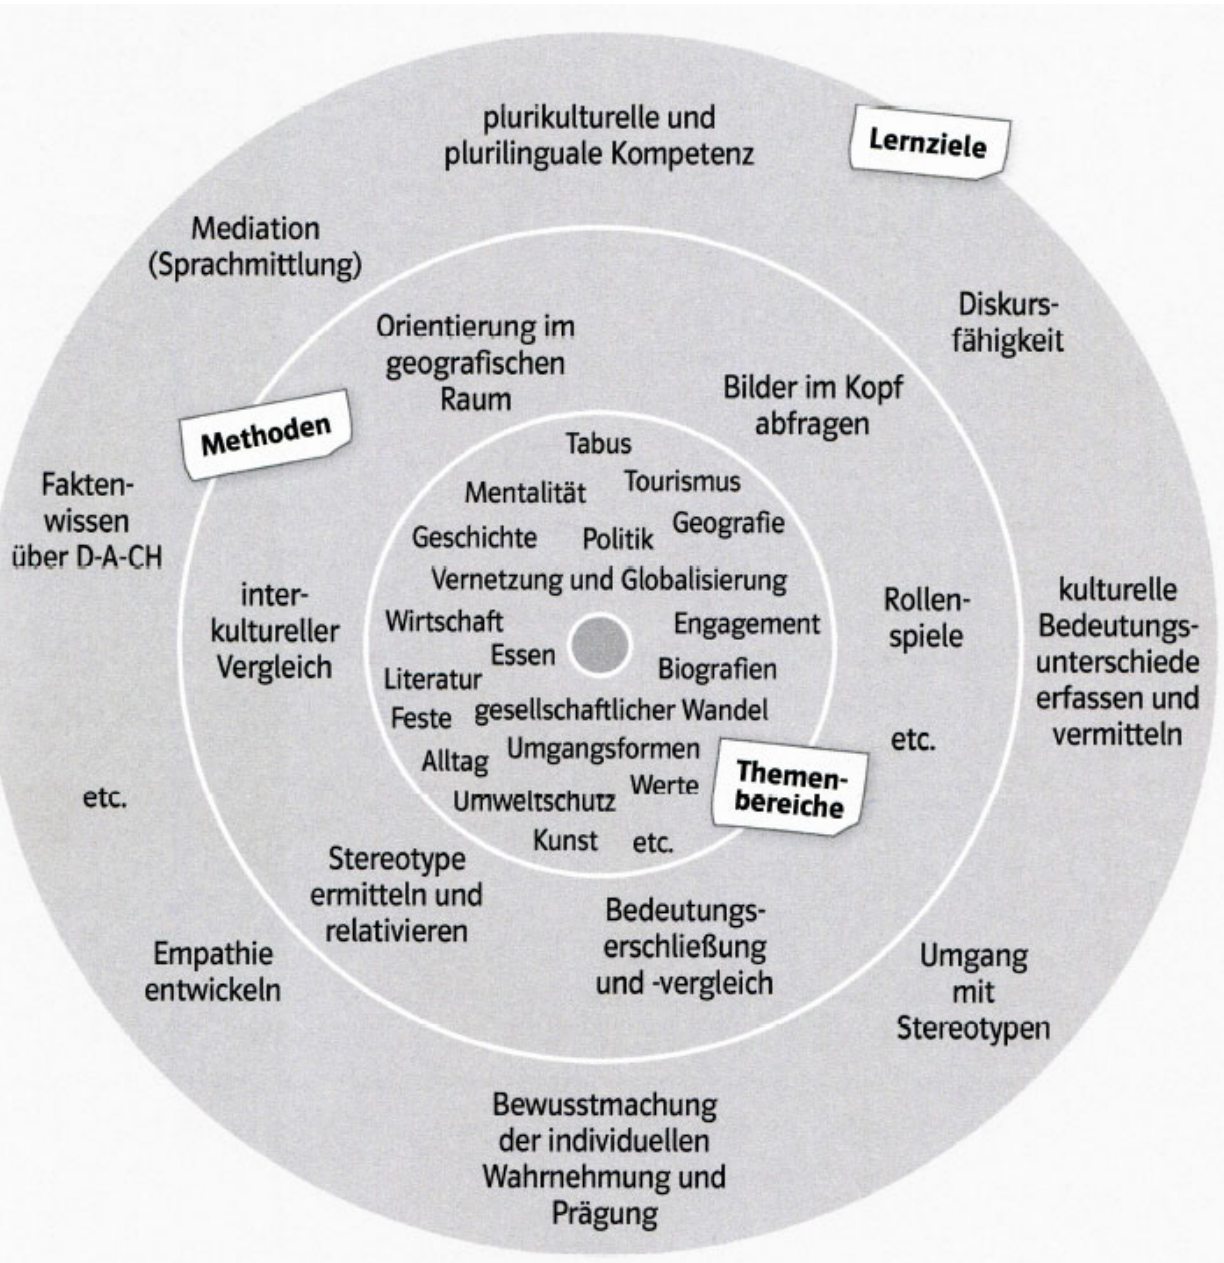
plurikulturelle und plurilinguale Kompetenz

Lernziele

Mediation (Sprachmittlung)

Diskursfähigkeit

Orientierung im geografischen Raum

Bilder im Kopf abfragen

Methoden

Faktenwissen über D-A-CH

Tabus

Mentalität

Tourismus

Geschichte

Politik

Geografie

Vernetzung und Globalisierung

interkultureller Vergleich

Wirtschaft

Engagement

Rollenspiele

kulturelle Bedeutungsunterschiede erfassen und vermitteln

Essen

Literatur

Biografien

Feste

gesellschaftlicher Wandel

Alltag

Umgangsformen

etc.

Werte

Themenbereiche

etc.

Umweltschutz

Kunst

etc.

Stereotype ermitteln und relativieren

Bedeutungserschließung und -vergleich

Empathie entwickeln

Umgang mit Stereotypen

Bewusstmachung der individuellen Wahrnehmung und Prägung